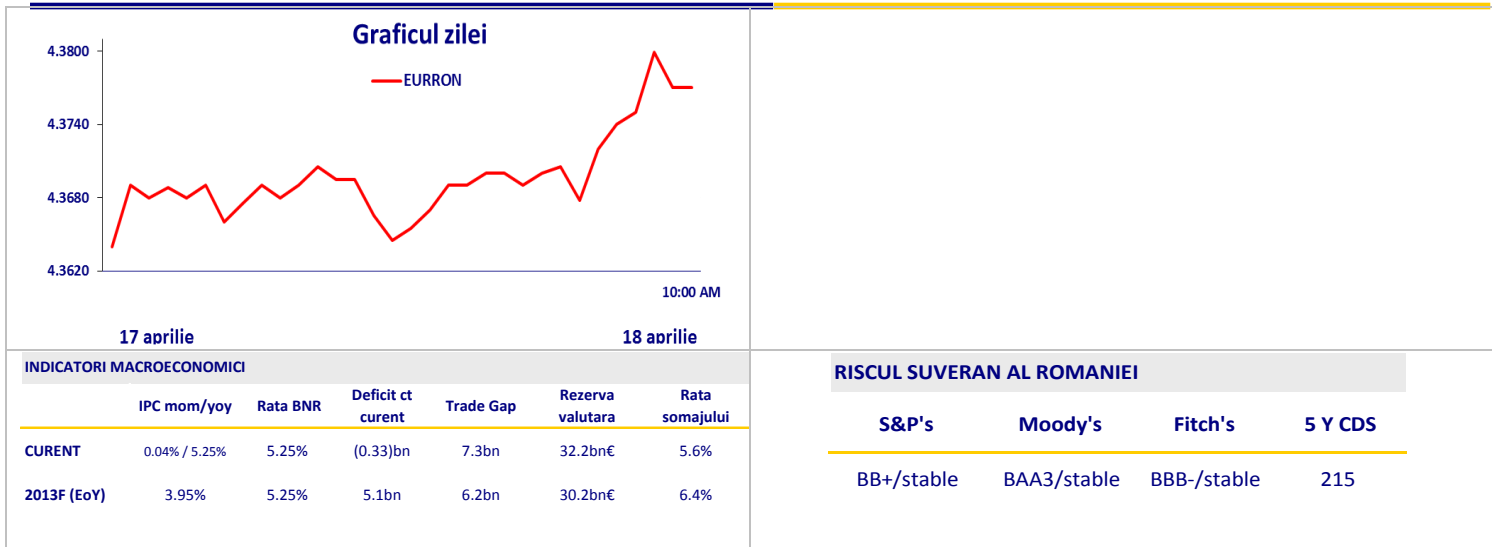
Graficul zilei

EURRON

4.3800
4.3740
4.3680
4.3620

10:00 AM

17 aprilie
18 aprilie

INDICATORI MACROECONOMICI

| | IPC mom/yoy | Rata BNR | Deficit ct curent | Trade Gap | Rezerva valutara | Rata somajului |
|---|---|---|---|---|---|---|
| CURENT | 0.04% / 5.25% | 5.25% | (0.33)bn | 7.3bn | 32.2bn€ | 5.6% |
| 2013F (EoY) | 3.95% | 5.25% | 5.1bn | 6.2bn | 30.2bn€ | 6.4% |

RISCUL SUVERAN AL ROMANIEI

| S&P's | Moody's | Fitch's | 5 Y CDS |
|---|---|---|---|
| BB+/stable | BAA3/stable | BBB-/stable | 215 |